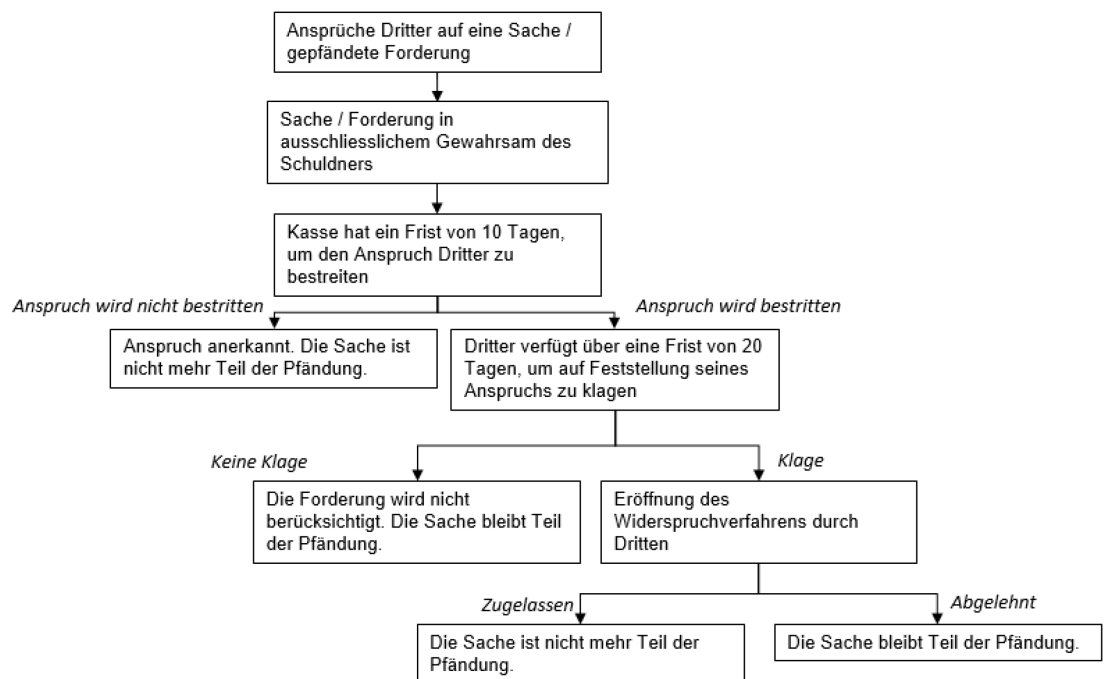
Ansprüche Dritter auf eine Sache / gepfändete Forderung

Sache / Forderung in ausschliesslichem Gewahrsam des Schuldners

Kasse hat ein Frist von 10 Tagen, um den Anspruch Dritter zu bestreiten

Anspruch wird nicht bestritten

Anspruch wird bestritten

Anspruch anerkannt. Die Sache ist nicht mehr Teil der Pfändung.

Dritter verfügt über eine Frist von 20 Tagen, um auf Feststellung seines Anspruchs zu klagen

Keine Klage

Klage

Die Forderung wird nicht berücksichtigt. Die Sache bleibt Teil der Pfändung.

Eröffnung des Widerspruchverfahrens durch Dritten

Zugelassen

Abgelehnt

Die Sache ist nicht mehr Teil der Pfändung.

Die Sache bleibt Teil der Pfändung.